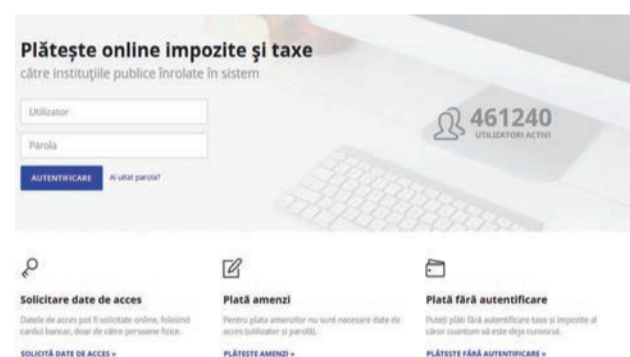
Plătește online impozite și taxe
către instituțiile publice înrolate în sistem

Utilizator

Parola

AUTENTIFICARE Ai uitat parola?

461240
UTILIZATORI ACTIVI

Solicitare date de acces
Datele de acces pot fi solicitate online, folosind cardul bancar, doar de către persoane fizice.
SOLICITĂ DATE DE ACCES »

Plată amenzi
Pentru plata amenzilor nu sunt necesare date de acces (utilizator și parolă).
PLĂTEȘTE AMENZI »

Plată fără autentificare
Puteți plăti fără autentificare taxe și impozite al căror cuantum vă este deja cunoscut.
PLĂTEȘTE FĂRĂ AUTENTIFICARE »